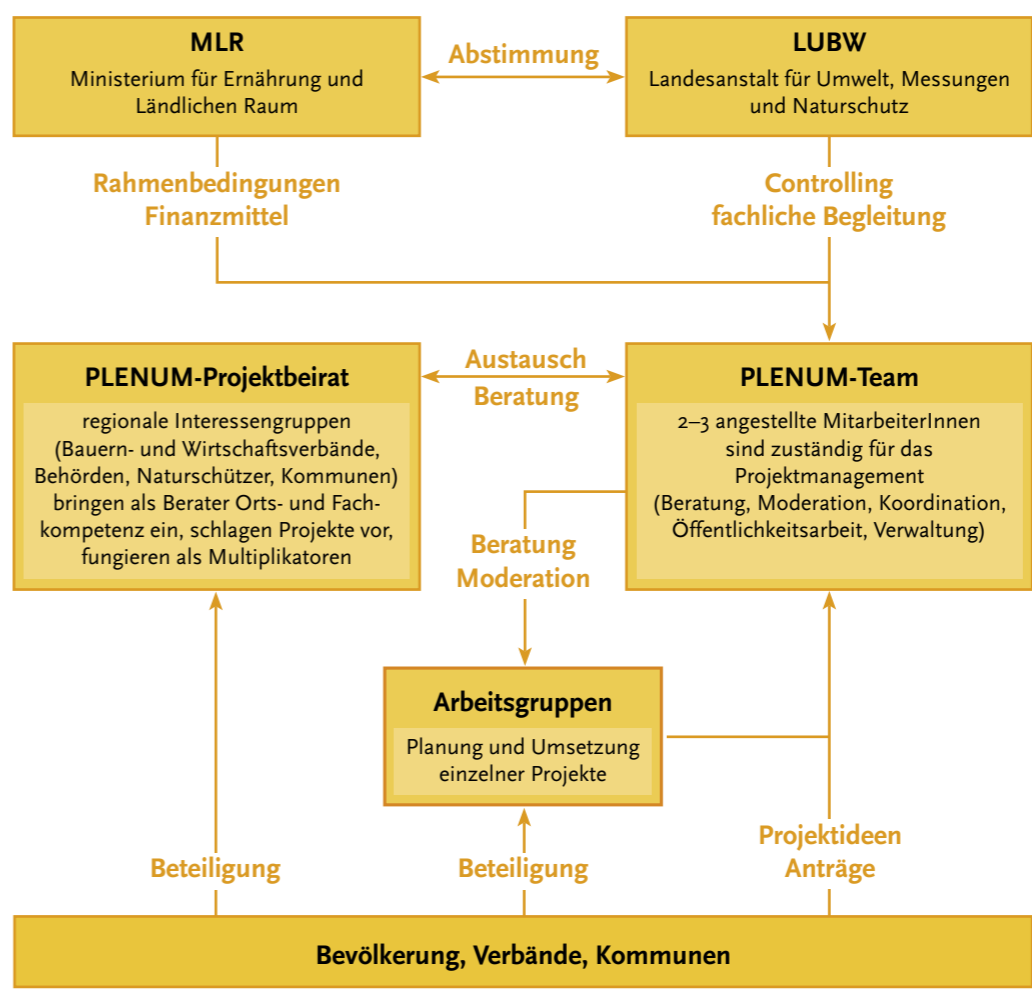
MLR
Ministerium für Ernährung und Ländlichen Raum

Abstimmung

LUBW
Landesanstalt für Umwelt, Messungen und Naturschutz

Rahmenbedingungen
Finanzmittel

Controlling
fachliche Begleitung

PLENUM-Projektbeirat
regionale Interessengruppen (Bauern- und Wirtschaftsverbände, Behörden, Naturschützer, Kommunen) bringen als Berater Orts- und Fachkompetenz ein, schlagen Projekte vor, fungieren als Multiplikatoren

Austausch
Beratung

PLENUM-Team
2–3 angestellte MitarbeiterInnen sind zuständig für das Projektmanagement (Beratung, Moderation, Koordination, Öffentlichkeitsarbeit, Verwaltung)

Beratung
Moderation

Arbeitsgruppen
Planung und Umsetzung einzelner Projekte

Beteiligung

Beteiligung

Projektideen
Anträge

Bevölkerung, Verbände, Kommunen